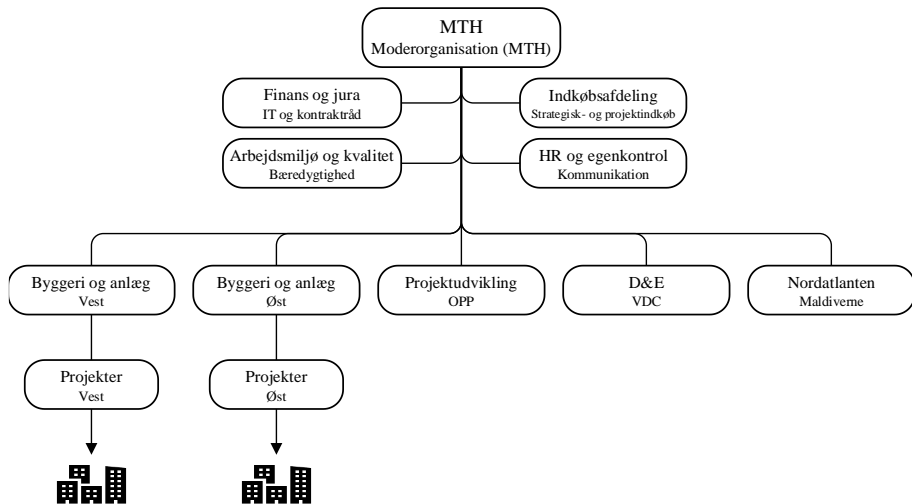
MTH
Moderorganisation (MTH)

Finans og jura
IT og kontraktråd

Indkøbsafdeling
Strategisk- og projektindkøb

Arbejdsmiljø og kvalitet
Bæredygtighed

HR og egenkontrol
Kommunikation

Byggeri og anlæg
Vest

Byggeri og anlæg
Øst

Projektudvikling
OPP

D&E
VDC

Nordatlanten
Maldiverne

Projekter
Vest

Projekter
Øst